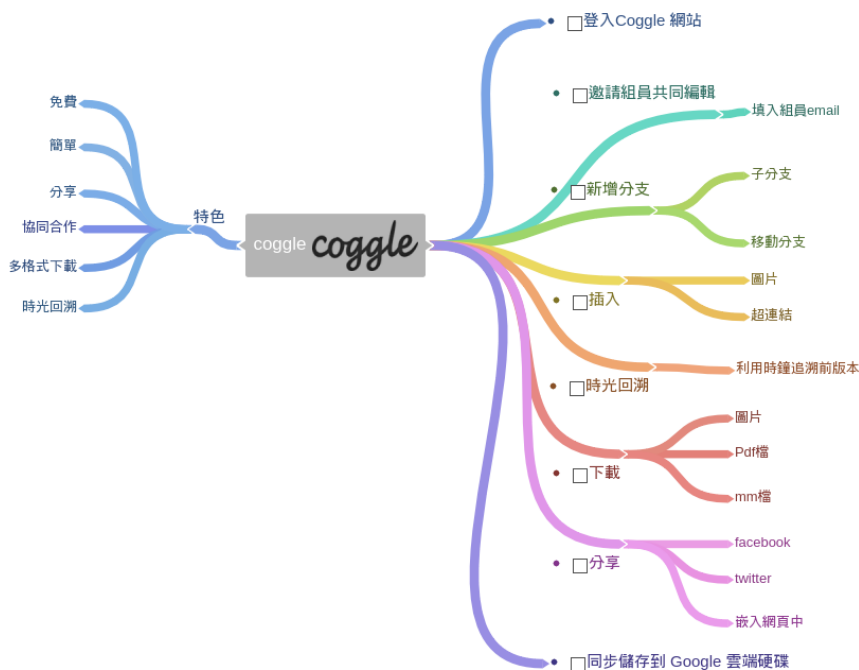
coggle coggle

特色
免費
簡單
分享
協同合作
多格式下載
時光回溯

□登入Coggle 網站

□邀請組員共同編輯
填入組員email

□新增分支
子分支
移動分支

□插入
圖片
超連結

□時光回溯
利用時鐘追溯前版本

□下載
圖片
Pdf檔
mm檔

□分享
facebook
twitter
嵌入網頁中

□同步儲存到 Google 雲端硬碟